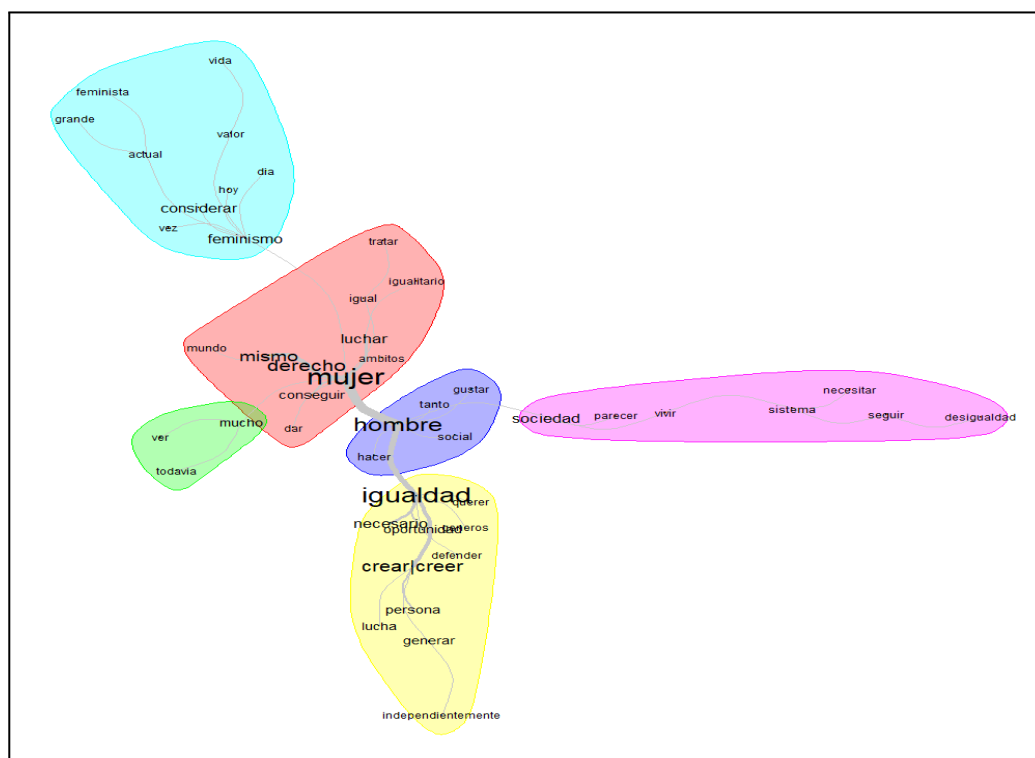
vida
feminista
grande
valor
actual
dia
hoy
considerar
vez
feminismo
tratar
igualitario
igual
luchar
mundo
mismo
derecho
ambitos
mujer
conseguir
dar
mucho
ver
todavia
gustar
tanto
hombre
social
hacer
sociedad
parecer
vivir
necesitar
sistema
seguir
desigualdad
igualdad
querer
necesario
generos
oportunidad
defender
crear|creer
persona
lucha
generar
independientemente